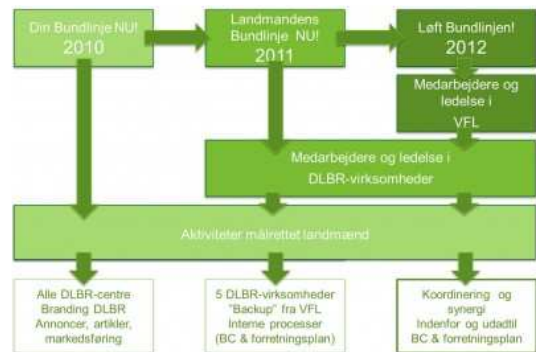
Din Bundlinje NU!
2010

Landmandens Bundlinje NU!
2011

Løft Bundlinjen!
2012

Medarbejdere og ledelse i VFL

Medarbejdere og ledelse i DLBR-virksomheder

Aktiviteter målrettet landmænd

Alle DLBR-centre
Branding DLBR
Annoncer, artikler, markedsføring

5 DLBR-virksomheder
"Backup" fra VFL
Interne processer
(BC & forretningsplan)

Koordinering og synergi
Indenfor og udadtil
BC & forretningsplan